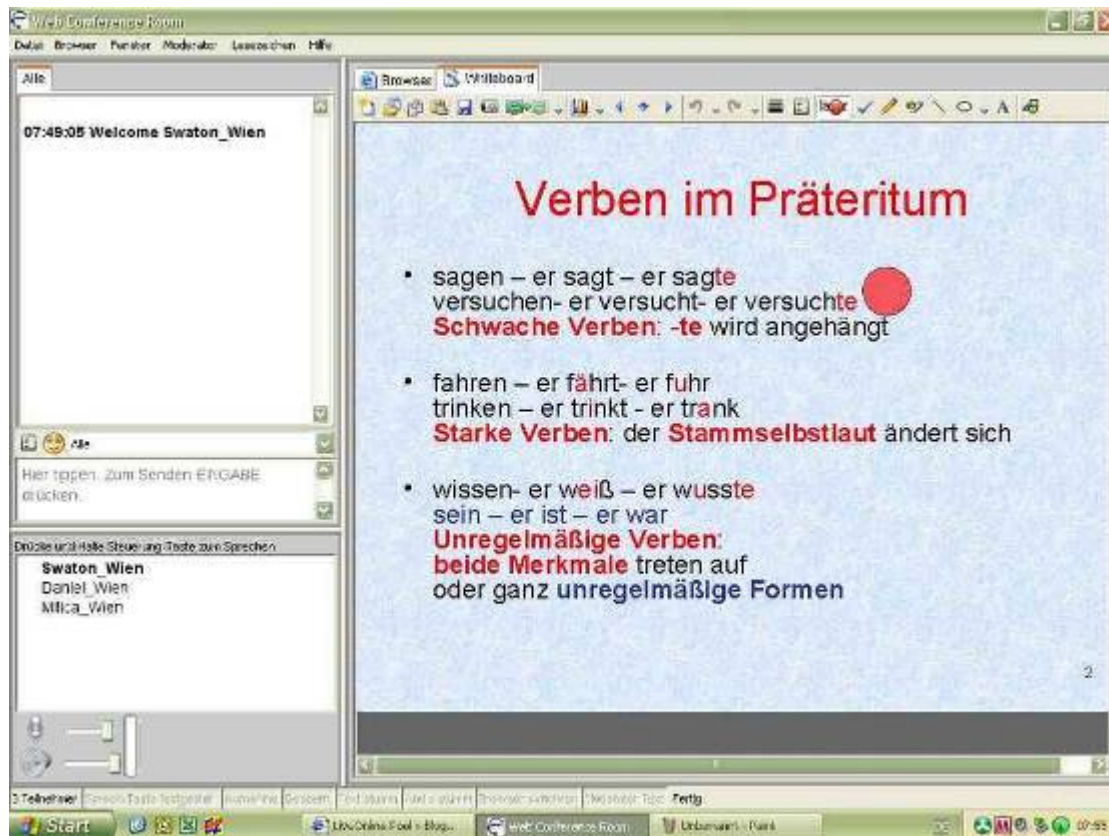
Web Conference Room

Datei Browser Fenster Moderator Lesezeichen Hilfe

Alle

07:49:05 Welcome Swaton_Wien

Alle

Hier tippen. Zum Senden EINGABE drücken.

Drücke und Halte Steuerung-Taste zum Sprechen

Swaton_Wien
Daniel_Wien
Milica_Wien

Browser Whiteboard

Verben im Präteritum

• sagen – er sagt – er sagte
versuchen- er versucht- er versuchte
Schwache Verben: -te wird angehängt

• fahren – er fährt- er fuhr
trinken – er trinkt - er trank
Starke Verben: der Stammselbstlaut ändert sich

• wissen- er weiß – er wusste
sein – er ist – er war
Unregelmäßige Verben:
beide Merkmale treten auf
oder ganz unregelmäßige Formen

2

3 Teilnehmer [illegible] Fertig

Start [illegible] Web Conference Room Unbenannt - Paint 07:55